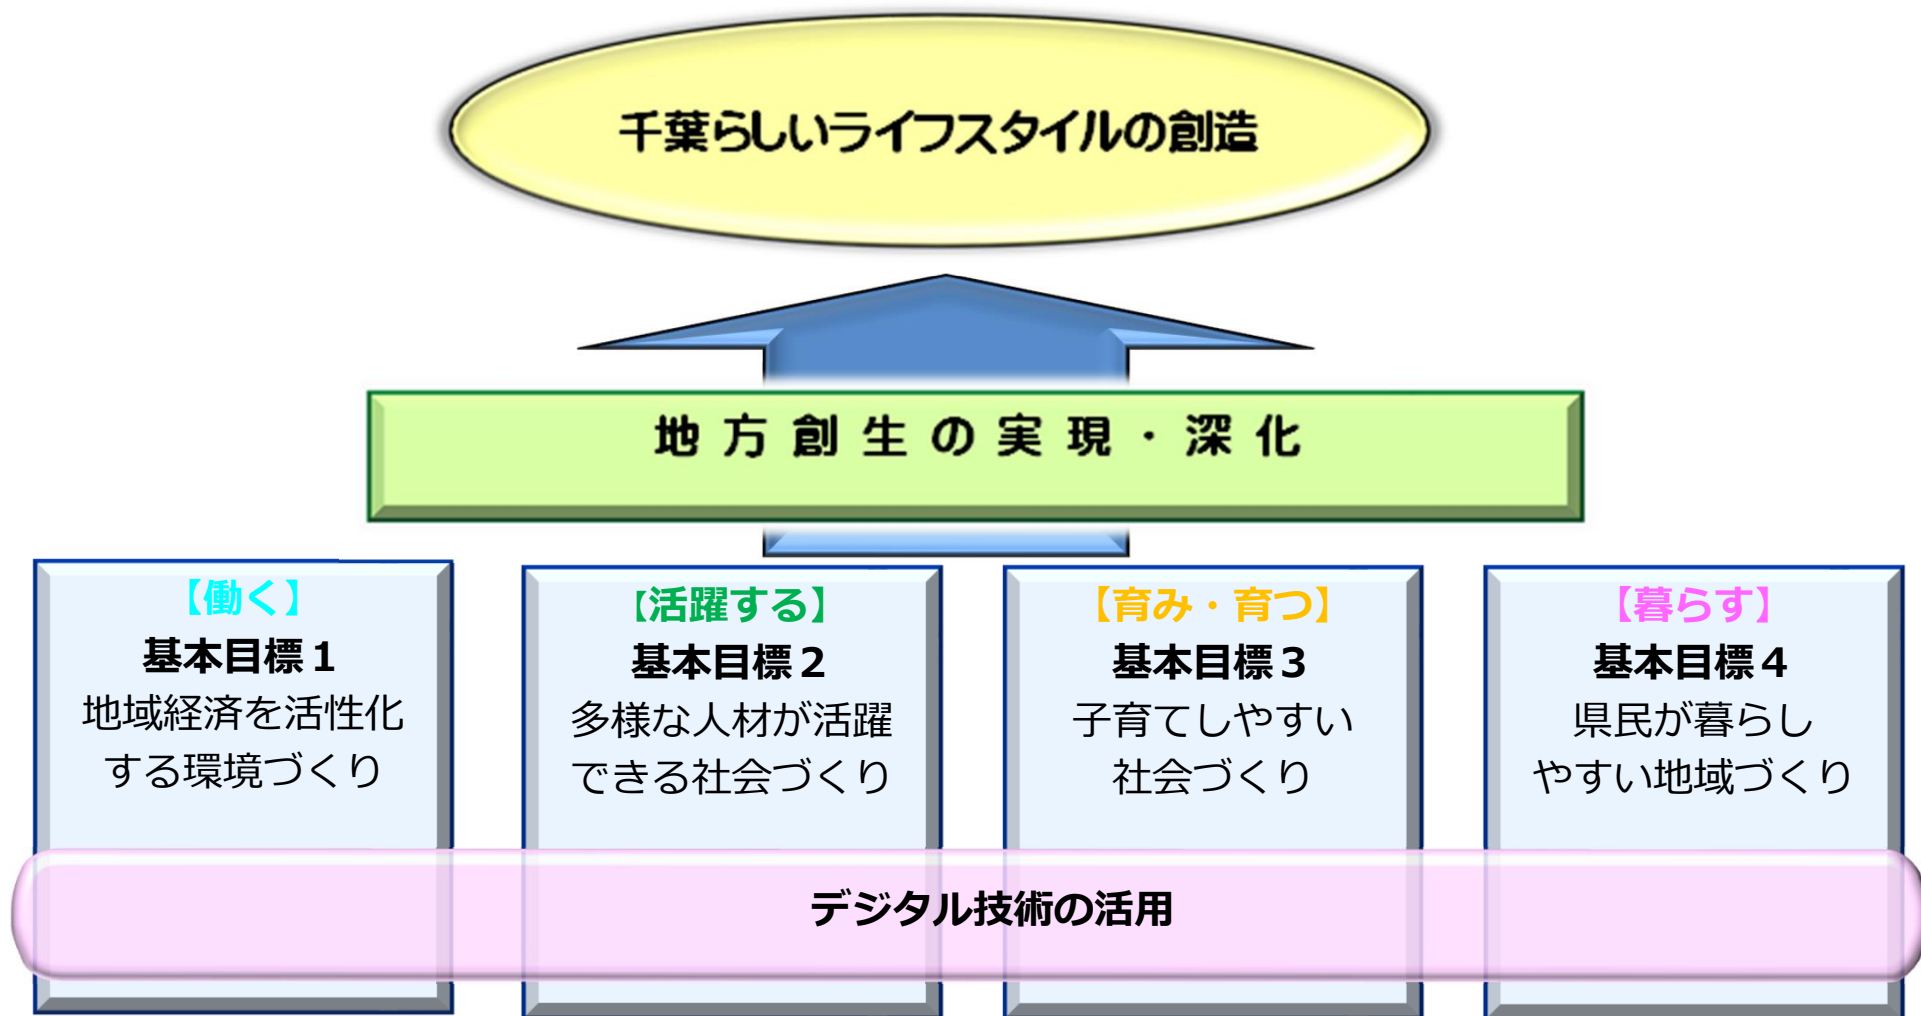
千葉らしいライフスタイルの創造

地方創生の実現・深化

【働く】
基本目標１
地域経済を活性化する環境づくり

【活躍する】
基本目標２
多様な人材が活躍できる社会づくり

【育み・育つ】
基本目標３
子育てしやすい社会づくり

【暮らす】
基本目標４
県民が暮らしやすい地域づくり

デジタル技術の活用